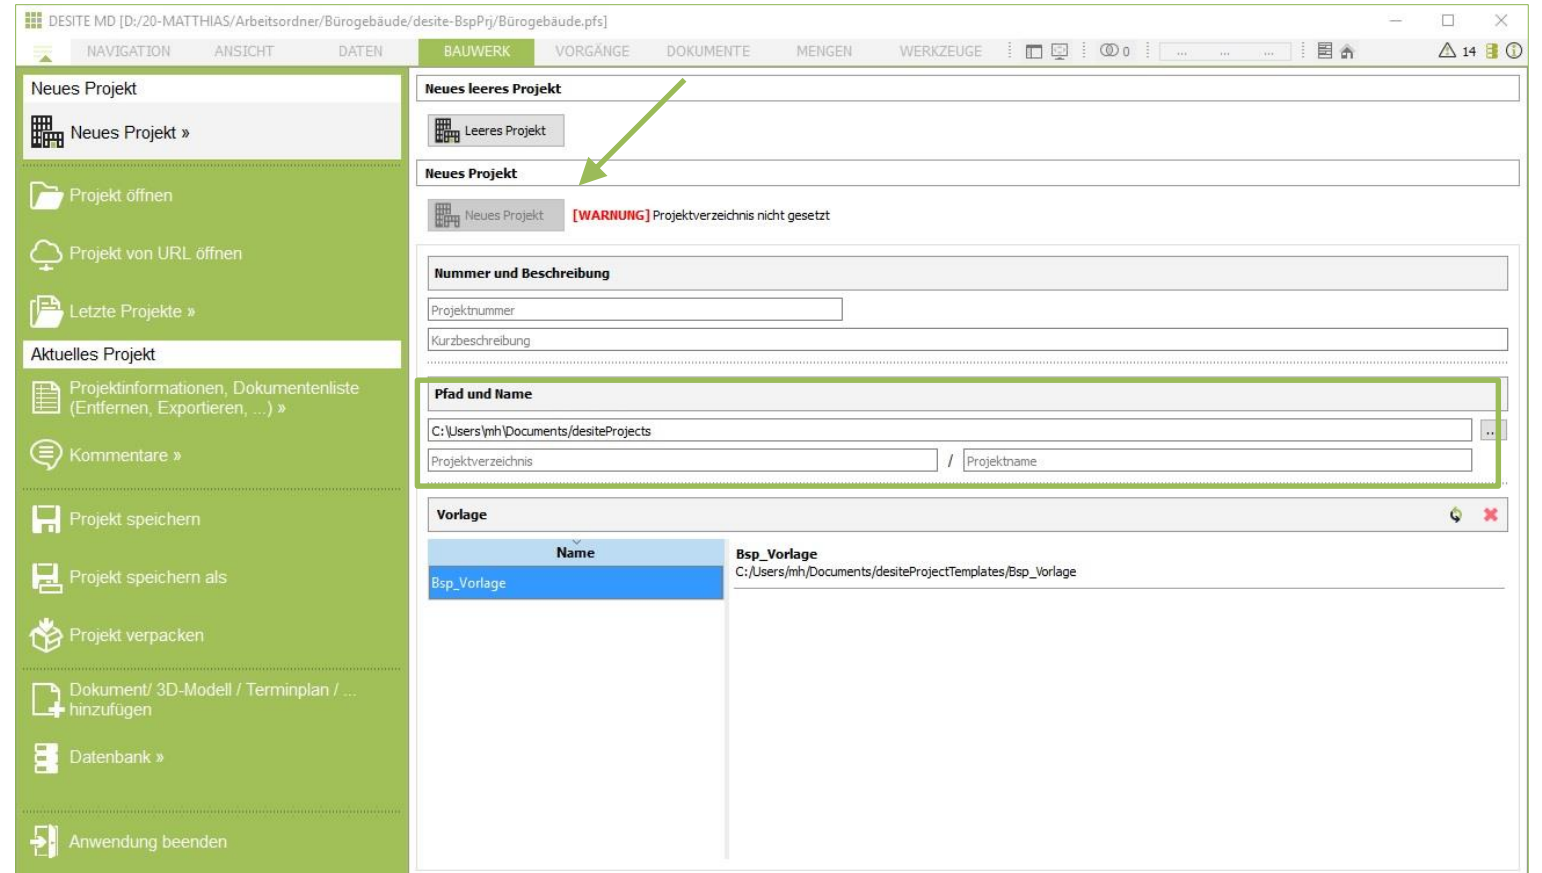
DESITE MD [D:/20-MATTHIAS/Arbeitsordner/Bürogebäude/desite-BspPrj/Bürogebäude.pfs]

NAVIGATION ANSICHT DATEN BAUWERK VORGÄNGE DOKUMENTE MENGEN WERKZEUGE 0 ... ... ... 14

Neues Projekt
Neues Projekt »
Projekt öffnen
Projekt von URL öffnen
Letzte Projekte »
Aktuelles Projekt
Projektinformationen, Dokumentenliste (Entfernen, Exportieren, ...) »
Kommentare »
Projekt speichern
Projekt speichern als
Projekt verpacken
Dokument/ 3D-Modell / Terminplan / ... hinzufügen
Datenbank »
Anwendung beenden

Neues leeres Projekt
Leeres Projekt
Neues Projekt
Neues Projekt [WARNUNG] Projektverzeichnis nicht gesetzt

Nummer und Beschreibung
Projektnummer
Kurzbeschreibung

Pfad und Name
C:\Users\mh\Documents\desiteProjects ...
Projektverzeichnis / Projektname

Vorlage
| Name |
|---|
| Bsp_Vorlage |

Bsp_Vorlage
C:/Users/mh/Documents/desiteProjectTemplates/Bsp_Vorlage